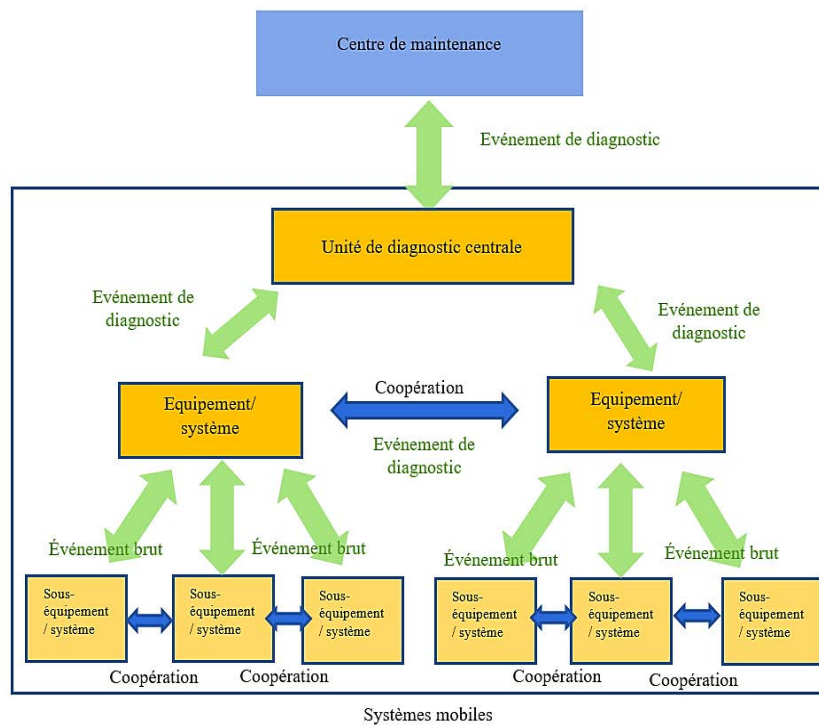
Centre de maintenance

Evénement de diagnostic

Unité de diagnostic centrale

Evénement de diagnostic

Evénement de diagnostic

Equipement/ système

Coopération

Evénement de diagnostic

Equipement/ système

Événement brut

Événement brut

Événement brut

Événement brut

Sous-équipement / système

Sous-équipement / système

Sous-équipement / système

Sous-équipement / système

Sous-équipement / système

Sous-équipement / système

Coopération

Coopération

Coopération

Coopération

Systèmes mobiles